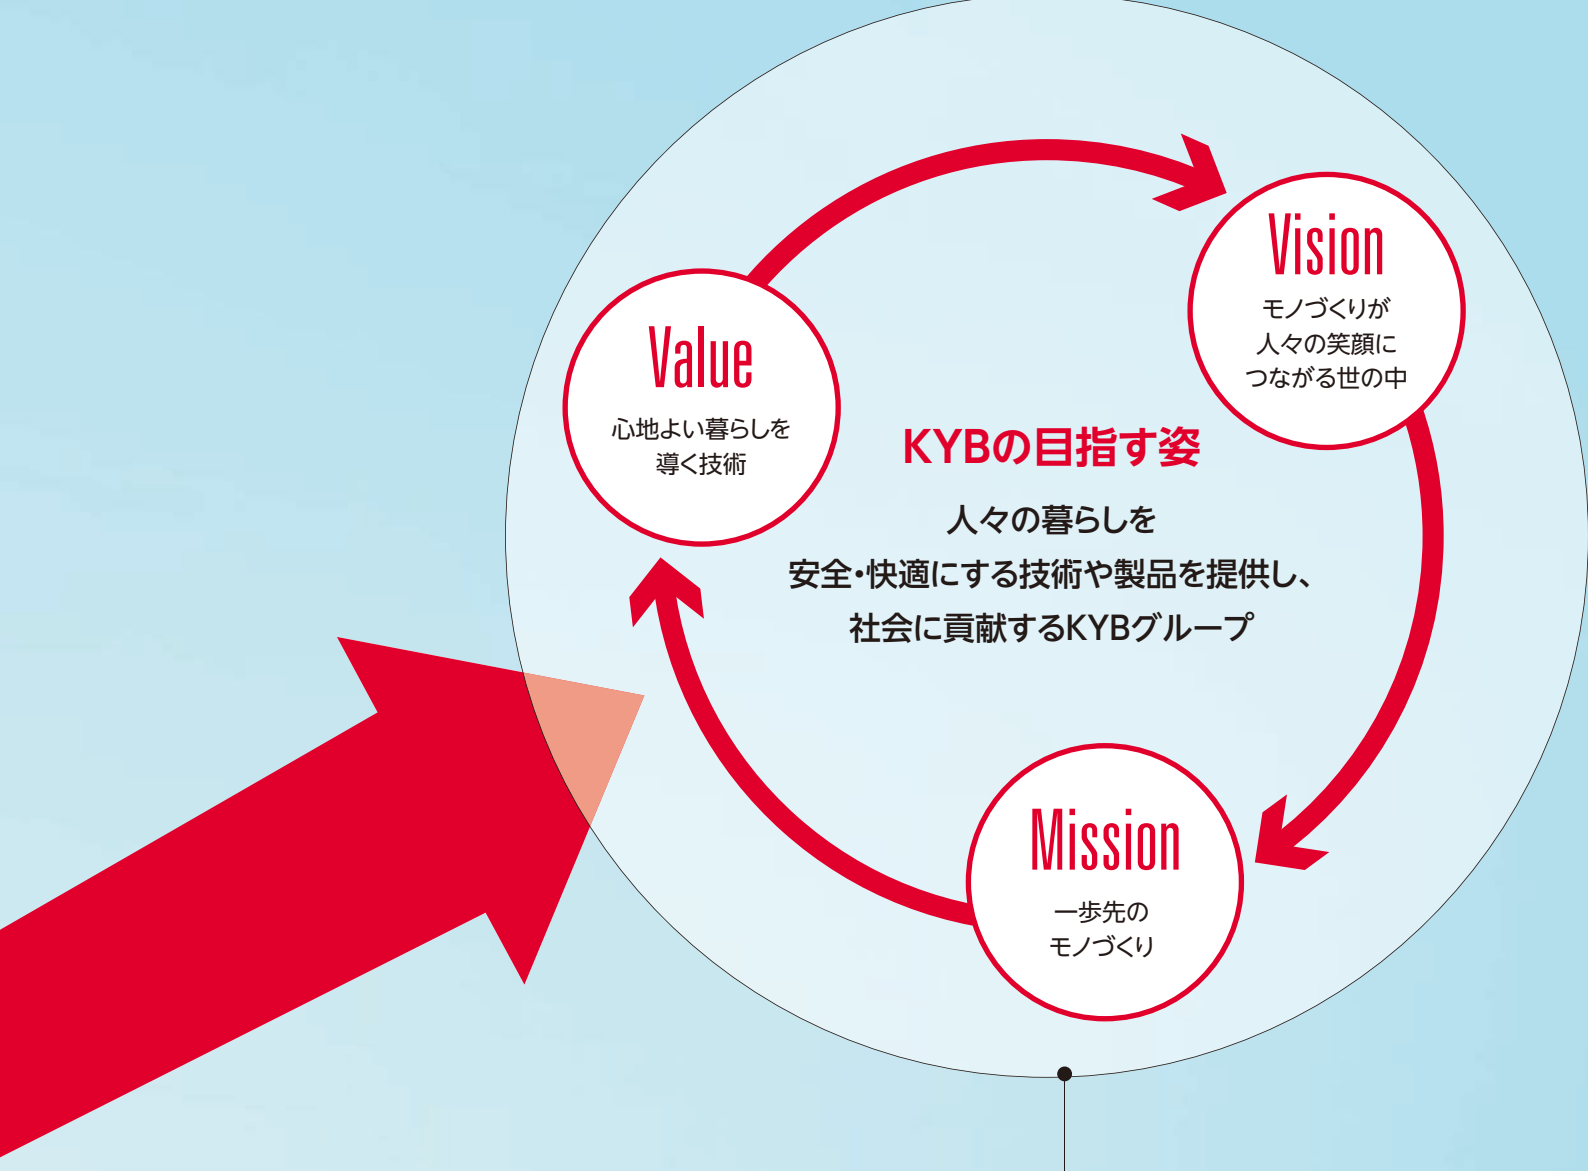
Vision

モノづくりが
人々の笑顔に
つながる世の中

Value

心地よい暮らしを
導く技術

KYBの目指す姿

人々の暮らしを
安全・快適にする技術や製品を提供し、
社会に貢献するKYBグループ

Mission

一歩先の
モノづくり